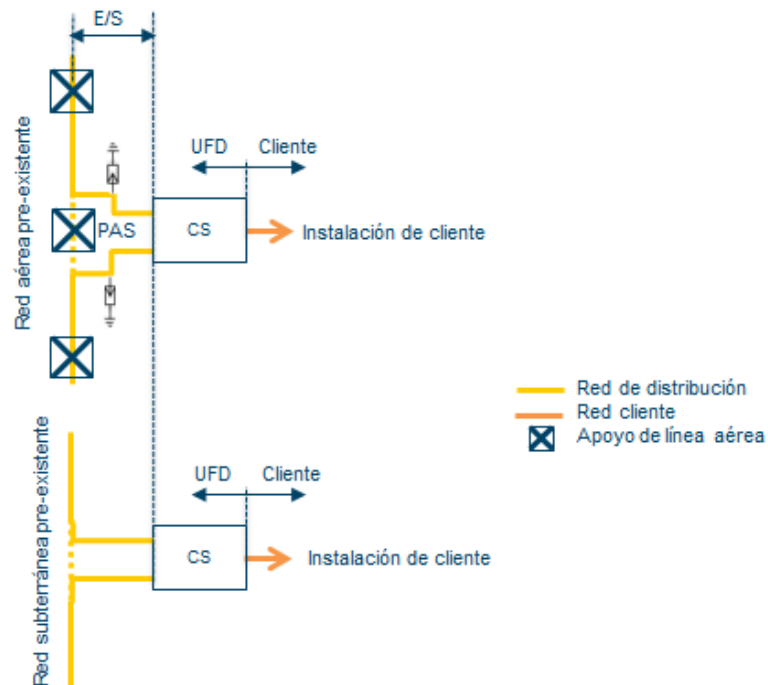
E/S

Red aérea pre-existente

UFD

Cliente

PAS

CS

Instalación de cliente

Red de distribución

Red cliente

Apoyo de línea aérea

Red subterránea pre-existente

UFD

Cliente

CS

Instalación de cliente